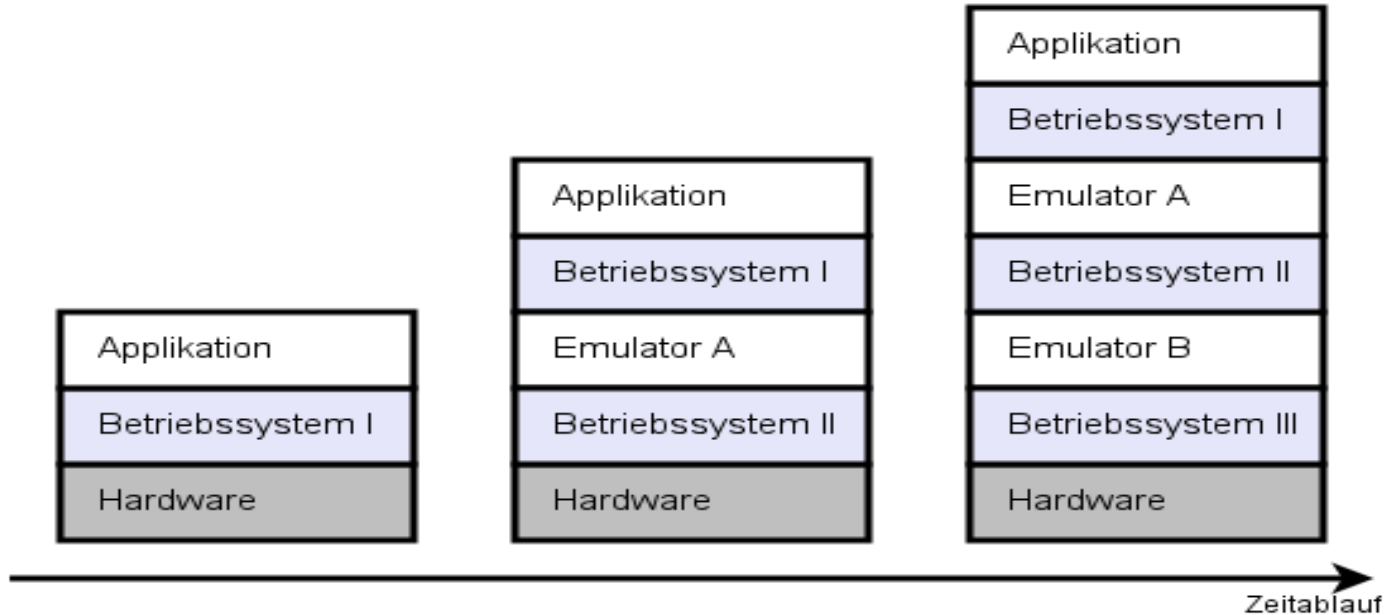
Applikation
Betriebssystem I
Hardware

Applikation
Betriebssystem I
Emulator A
Betriebssystem II
Hardware

Applikation
Betriebssystem I
Emulator A
Betriebssystem II
Emulator B
Betriebssystem III
Hardware

Zeitablauf